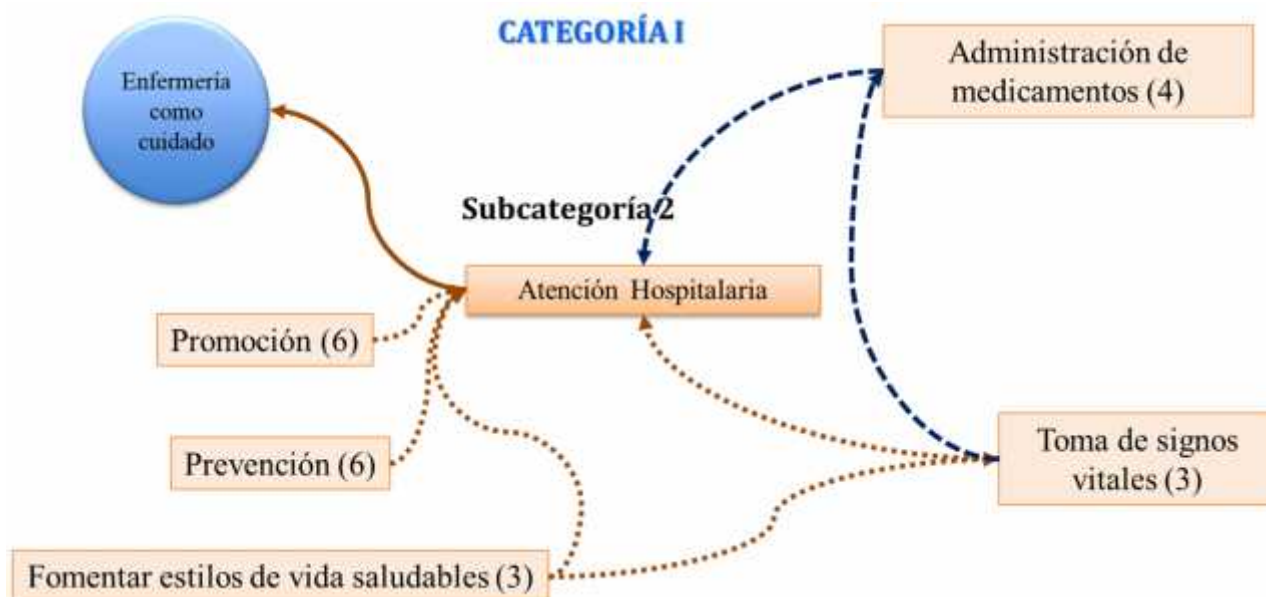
CATEGORÍA I

Enfermería como cuidado

Administración de medicamentos (4)

Subcategoría 2

Atención Hospitalaria

Promoción (6)

Prevención (6)

Toma de signos vitales (3)

Fomentar estilos de vida saludables (3)